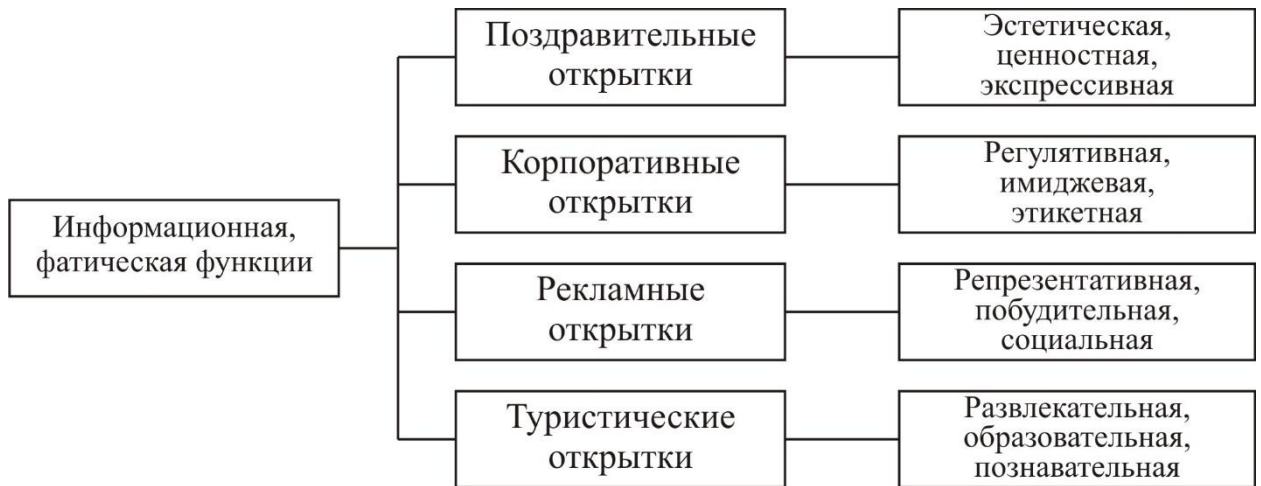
Информационная, фатическая функции

Поздравительные открытки

Эстетическая, ценностная, экспрессивная

Корпоративные открытки

Регулятивная, имиджевая, этикетная

Рекламные открытки

Репрезентативная, побудительная, социальная

Туристические открытки

Развлекательная, образовательная, познавательная